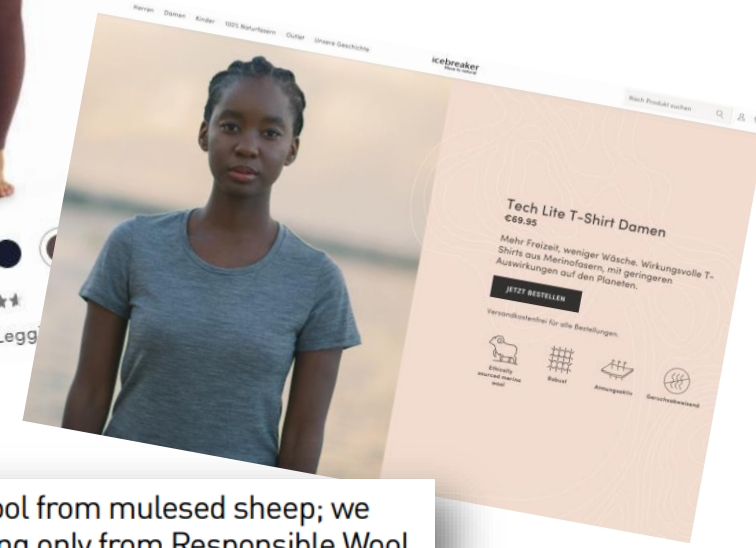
Herren Damen Kinder 100% Naturfasern Outlet Unsere Geschichte

icebreaker
Move to natural

Nach Produkt suchen

Tech Lite T-Shirt Damen
€69.95

Mehr Freizeit, weniger Wäsche. Wirkungsvolle T-Shirts aus Merinofasern, mit geringeren Auswirkungen auf den Planeten.

JETZT BESTELLEN

Versandkostenfrei für alle Bestellungen.

Ethically sourced merino wool

Robust

Atmungsaktiv

Geruchsabweisend

Legg

ool from mulesed sheep; we
ng only from Responsible Wool